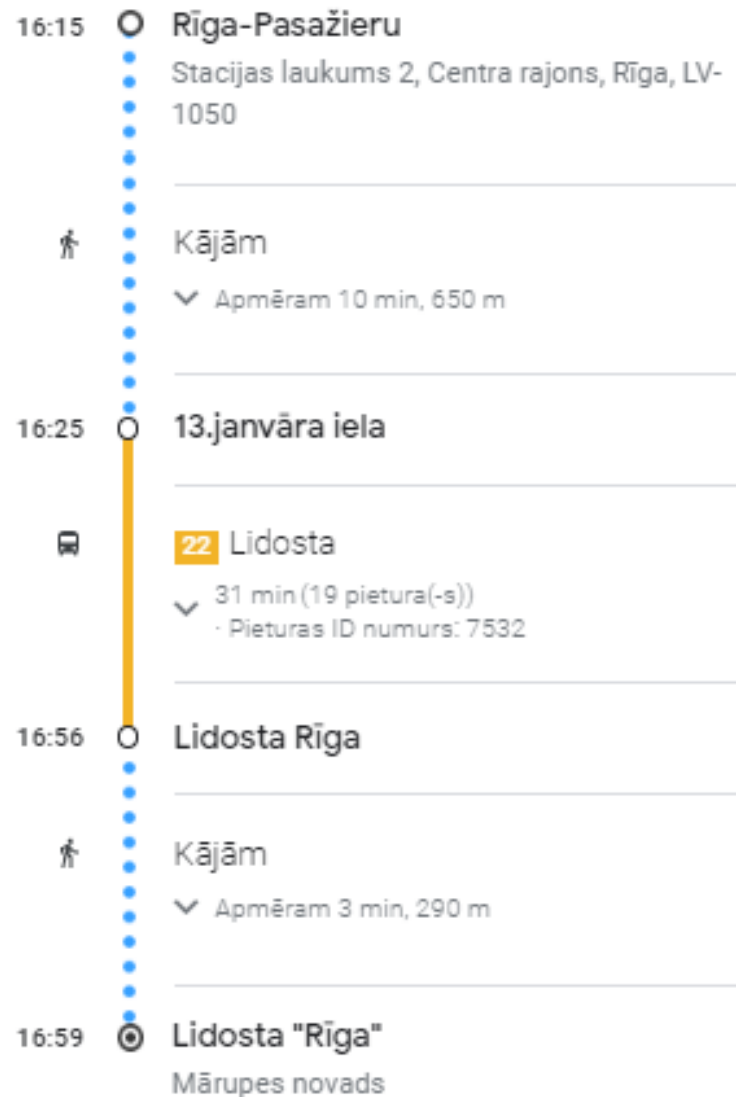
16:15 Rīga-Pasažieru
Stacijas laukums 2, Centra rajons, Rīga, LV-1050

Kājām
Apmēram 10 min, 650 m

16:25 13.janvāra iela

22 Lidosta
31 min (19 pietura(-s))
· Pieturas ID numurs: 7532

16:56 Lidosta Rīga

Kājām
Apmēram 3 min, 290 m

16:59 Lidosta "Rīga"
Mārupes novads